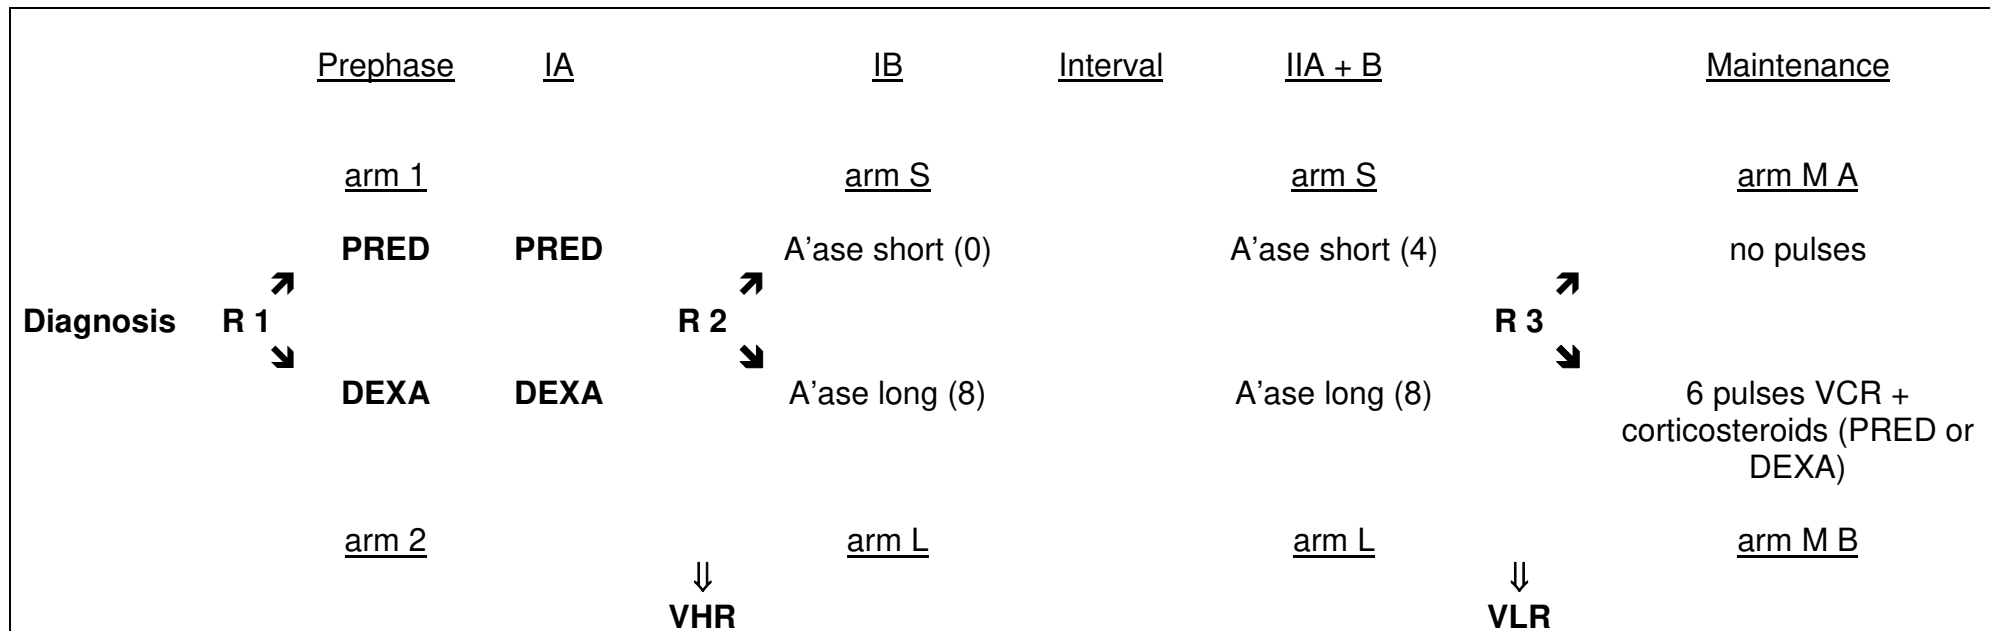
Prephase IA IB Interval IIA + B Maintenance

arm 1 arm S arm S arm M A

PRED PRED A'ase short (0) A'ase short (4) no pulses

Diagnosis R 1 R 2 R 3

DEXA DEXA A'ase long (8) A'ase long (8) 6 pulses VCR + corticosteroids (PRED or DEXA)

arm 2 arm L arm L arm M B

⇓ ⇓

VHR VLR